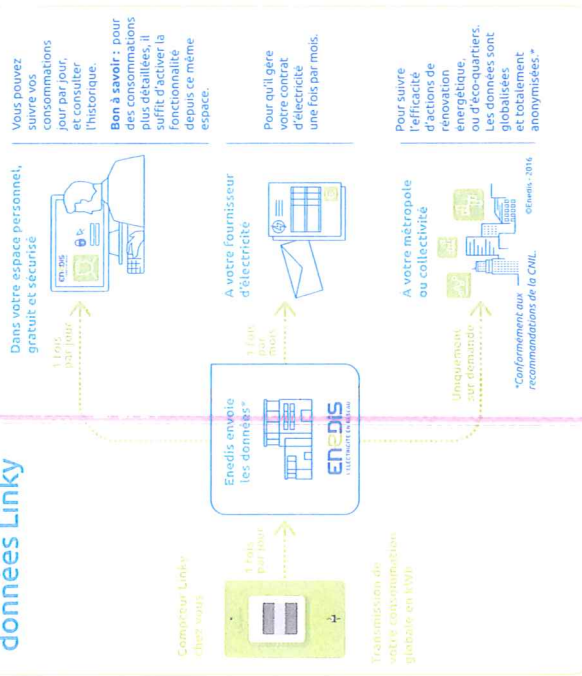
données Linky

Compteur Linky chez vous

Transmission de votre consommation globale en kWh

1 fois par jour

Enedis envoie les données*

ENEDIS
L'ÉLECTRICITÉ EN RÉSEAU

1 fois par jour

1 fois par mois

Uniquement sur demande

Dans votre espace personnel, gratuit et sécurisé

ENEDIS

A votre fournisseur d'électricité

A votre métropole ou collectivité

*Conformément aux recommandations de la CNIL.

©Enedis - 2016

Vous pouvez suivre vos consommations jour par jour, et consulter l'historique.

Bon à savoir : pour des consommations plus détaillées, il suffit d'activer la fonctionnalité depuis ce même espace.

Pour qu'il gère votre contrat d'électricité une fois par mois.

Pour suivre l'efficacité d'actions de rénovation énergétique, ou d'éco-quartiers. Les données sont globalisées et totalement anonymisées.*